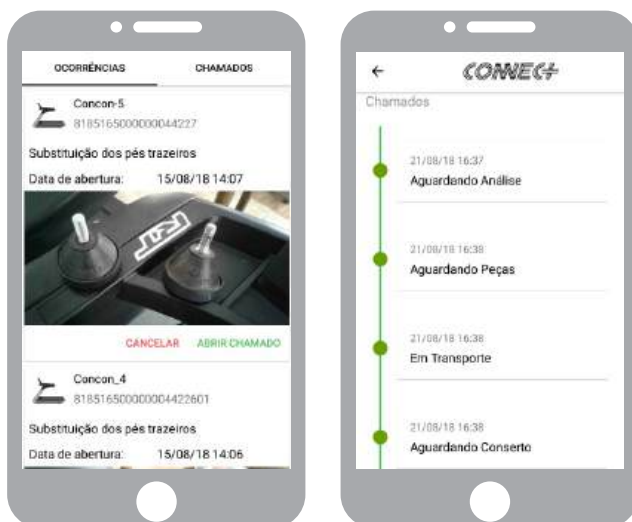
OCORRÊNCIAS

CHAMADOS

Concon-5
818516500000044227

Substituição dos pés trazeiros

Data de abertura: 15/08/18 14:07

CANCELAR ABRIR CHAMADO

Concon_4
818516500000004422601

Substituição dos pés trazeiros

Data de abertura: 15/08/18 14:06

←

CONNECT

Chamados

21/08/18 16:37
Aguardando Análise

21/08/18 16:38
Aguardando Peças

21/08/18 16:38
Em Transporte

21/08/18 16:38
Aguardando Conserto